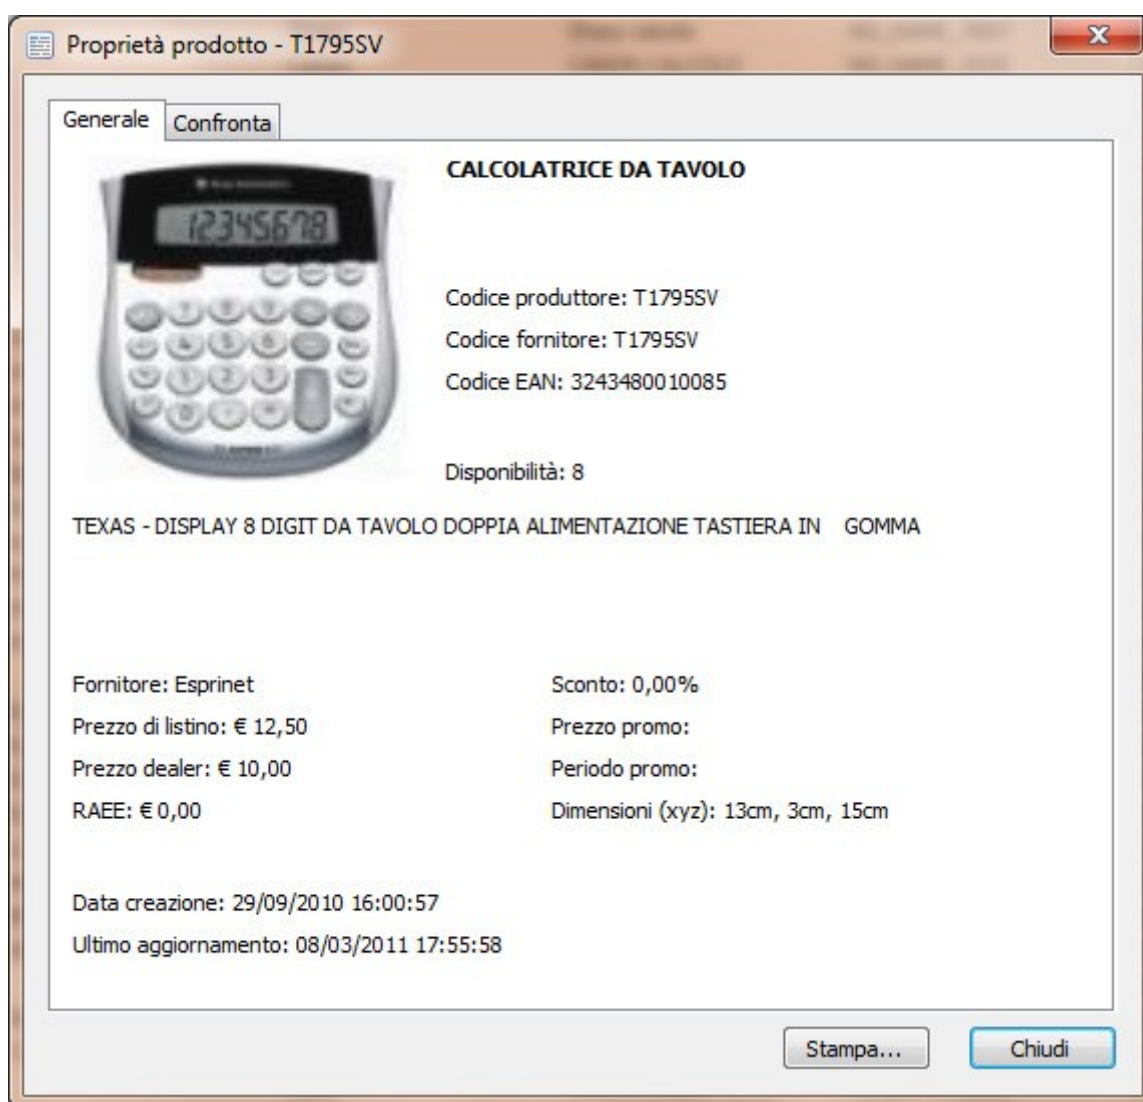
Proprietà prodotto - T1795SV

Generale
Confronta

CALCOLATRICE DA TAVOLO

12345678

Codice produttore: T1795SV

Codice fornitore: T1795SV

Codice EAN: 3243480010085

Disponibilità: 8

TEXAS - DISPLAY 8 DIGIT DA TAVOLO DOPPIA ALIMENTAZIONE TASTIERA IN GOMMA

Fornitore: Esprinet
Prezzo di listino: € 12,50
Prezzo dealer: € 10,00
RAEE: € 0,00

Sconto: 0,00%
Prezzo promo:
Periodo promo:
Dimensioni (xyz): 13cm, 3cm, 15cm

Data creazione: 29/09/2010 16:00:57
Ultimo aggiornamento: 08/03/2011 17:55:58

Stampa...
Chiudi